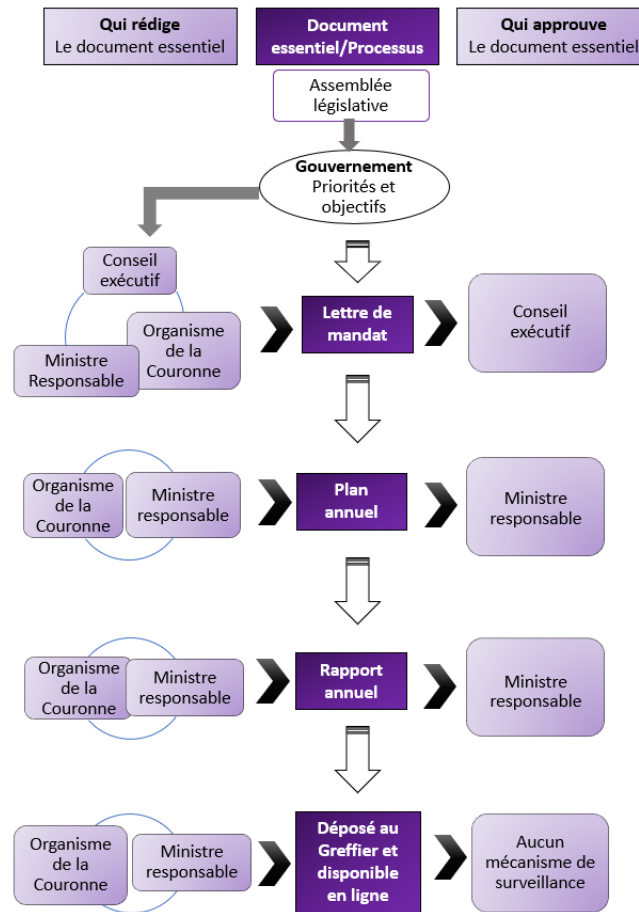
Qui rédige
Le document essentiel

Document essentiel/Processus

Qui approuve
Le document essentiel

Assemblée législative

Gouvernement
Priorités et objectifs

Conseil exécutif

Organisme de la Couronne

Ministre Responsable

Lettre de mandat

Conseil exécutif

Organisme de la Couronne

Ministre responsable

Plan annuel

Ministre responsable

Organisme de la Couronne

Ministre responsable

Rapport annuel

Ministre responsable

Organisme de la Couronne

Ministre responsable

Déposé au Greffier et disponible en ligne

Aucun mécanisme de surveillance